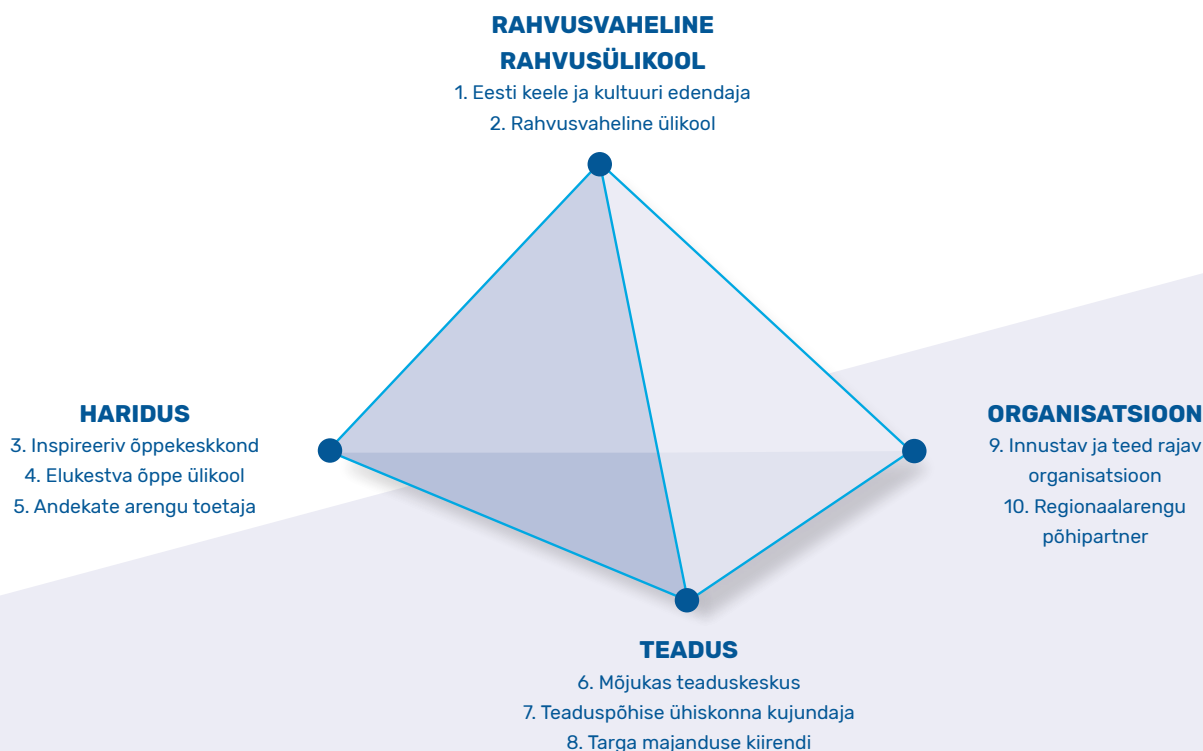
RAHVUSVAHELINE RAHVUSÜLIKOOL
1. Eesti keele ja kultuuri edendaja
2. Rahvusvaheline ülikool

HARIDUS
3. Inspireeriv õppekeskkond
4. Elukestva õppe ülikool
5. Andekate arengu toetaja

ORGANISATSIOON
9. Innustav ja teed rajav organisatsioon
10. Regionaalarengu põhipartner

TEADUS
6. Mõjukas teaduskeskus
7. Teaduspõhise ühiskonna kujundaja
8. Targa majanduse kiirendi